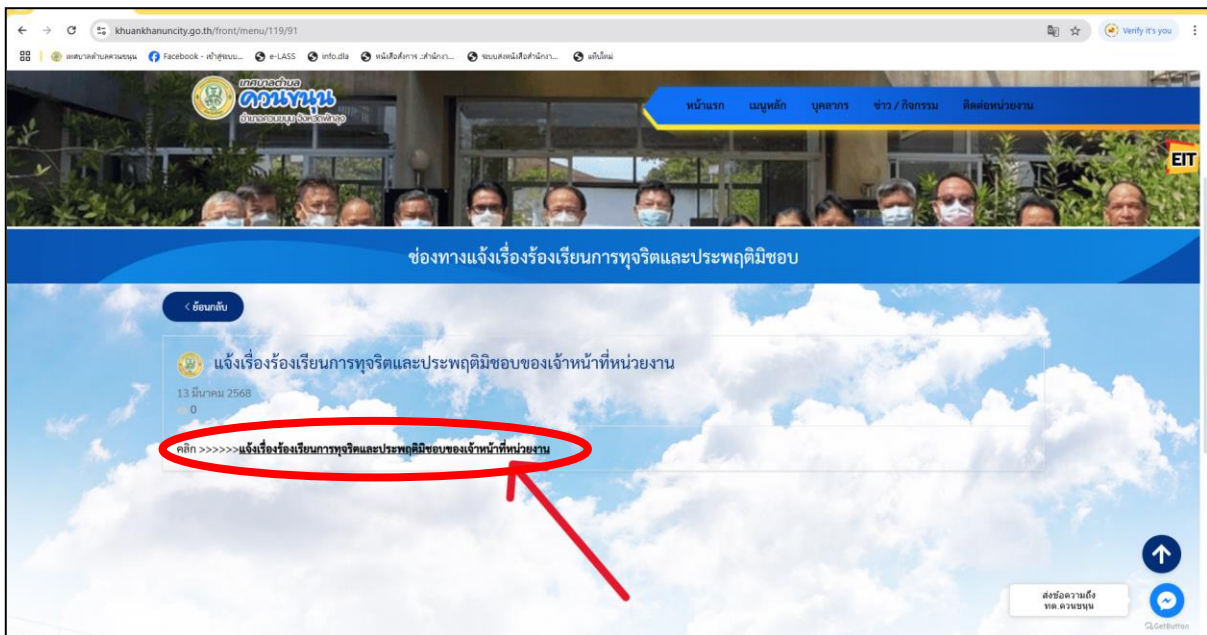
khuankhanuncity.go.th/front/menu/119/91

Verify it's you

เทศบาลตำบลควนขนุน Facebook - เข้าสู่ระบบ... e-LASS info.dla หนังสือสั่งการ :สำนักงา... ระบบส่งหนังสือสำนักงา... แท็บใหม่

เทศบาลตำบล ควนขนุน อำเภอควนขนุน จังหวัดพัทลุง

หน้าแรก เมนูหลัก บุคลากร ข่าว / กิจกรรม ติดต่อหน่วยงาน

EIT

ช่องทางแจ้งเรื่องร้องเรียนการทุจริตและประพฤติมิชอบ

< ย้อนกลับ

แจ้งเรื่องร้องเรียนการทุจริตและประพฤติมิชอบของเจ้าหน้าที่หน่วยงาน

13 มีนาคม 2568

0

คลิก >>>>>>แจ้งเรื่องร้องเรียนการทุจริตและประพฤติมิชอบของเจ้าหน้าที่หน่วยงาน

ส่งข้อความถึง ทต.ควนขนุน

GetButton